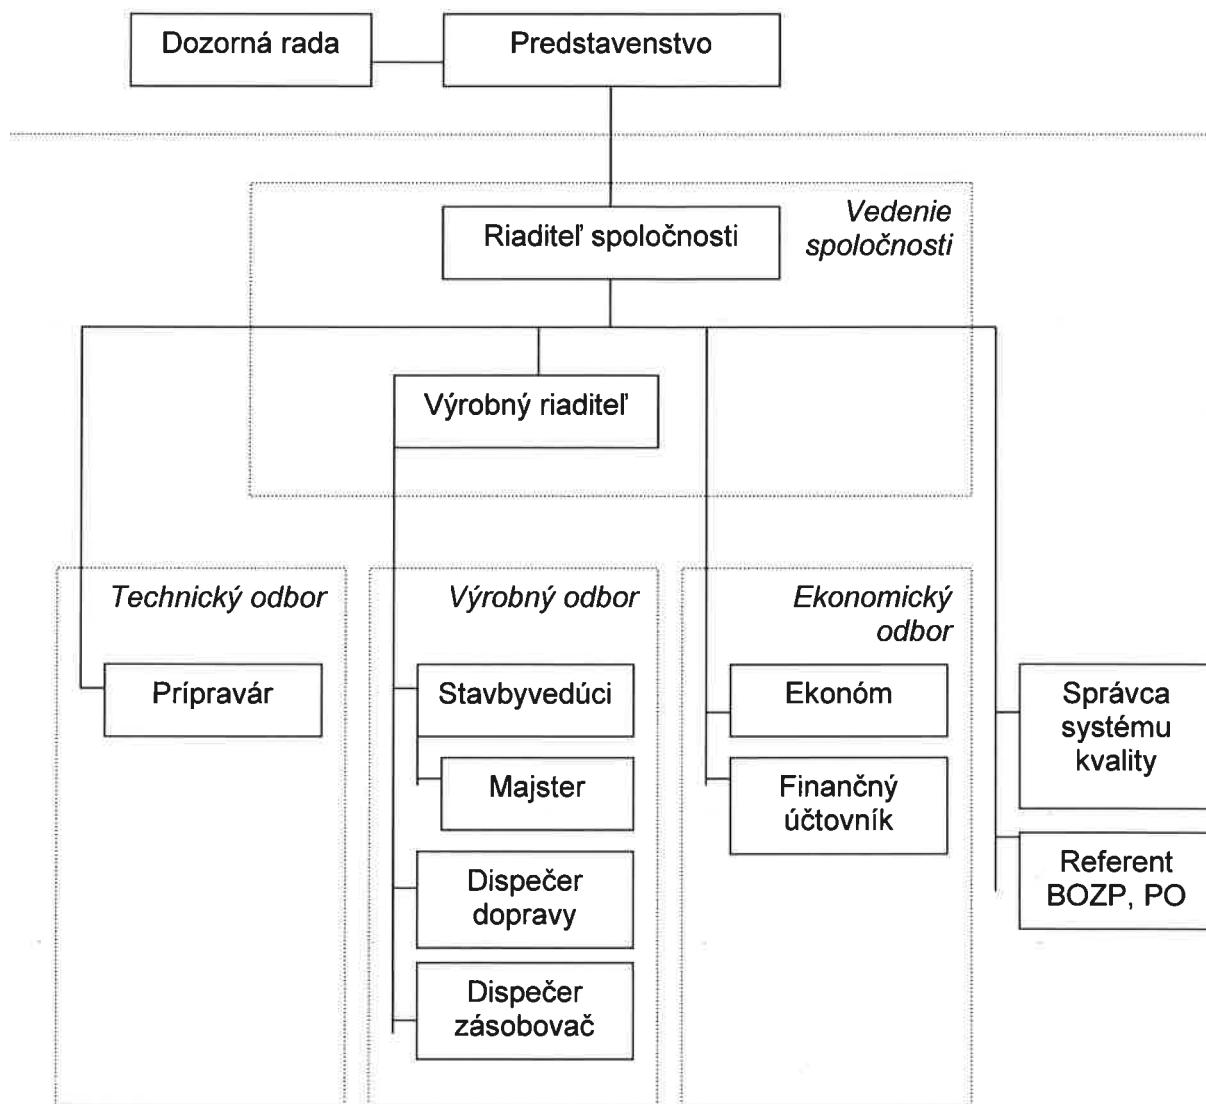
Dozorná rada

Predstavenstvo

Riaditeľ spoločnosti

Vedenie spoločnosti

Výrobný riaditeľ

Technický odbor

Prípravár

Výrobný odbor

Stavbyvedúci

Majster

Dispečer dopravy

Dispečer zásobovač

Ekonomický odbor

Ekonóm

Finančný účtovník

Správca systému kvality

Referent BOZP, PO